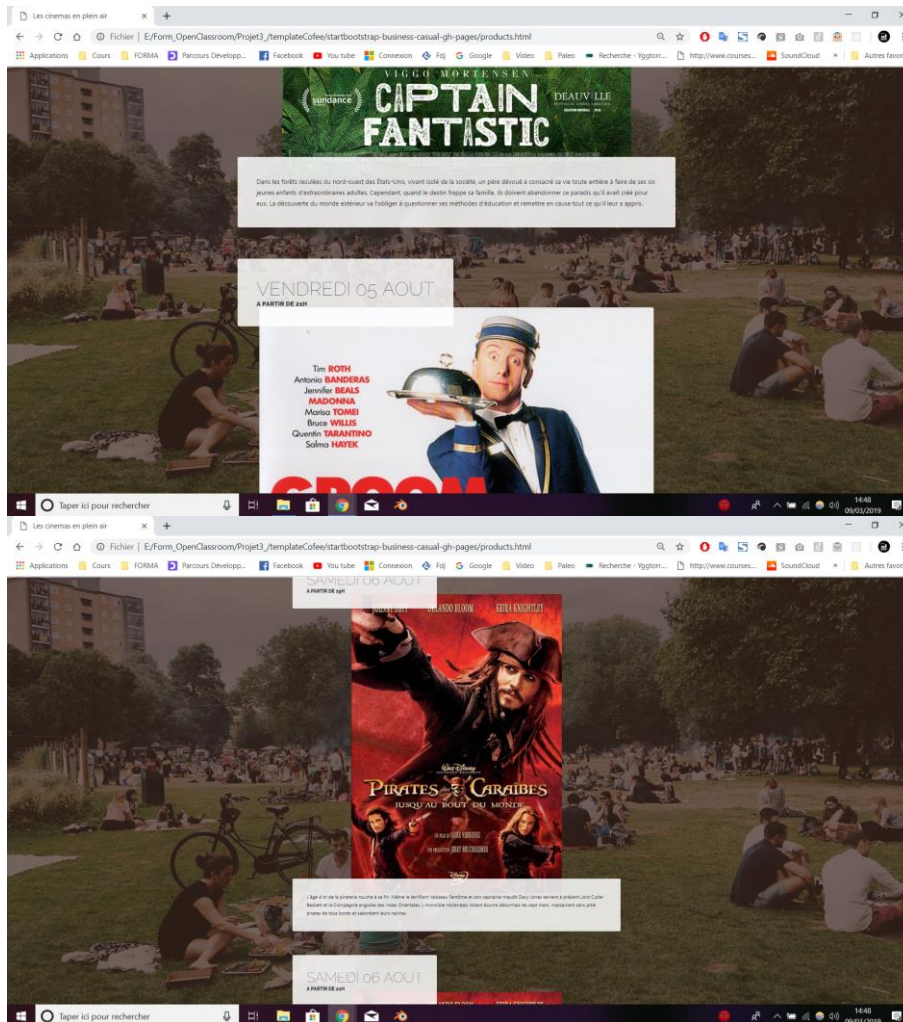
Les cinemas en plein air × +

Fichier | E:/Form_OpenClassroom/Projet3_/templateCofee/startbootstrap-business-casual-gh-pages/products.html

Applications Cours FORMA Parcours Développ... Facebook You tube Connexion Fdj Google Video Paleo Recherche - Yggtorr... http://www.courses... SoundCloud » Autres favoris

VIGGO MORTENSEN
sundance
CAPTAIN FANTASTIC
DEAUVILLE

Dans les forêts reculées du nord-ouest des Etats-Unis, vivant isolé de la société, un père dévoué a consacré sa vie toute entière à faire de ses six jeunes enfants d'extraordinaires adultes. Cependant, quand le destin frappe sa famille, ils doivent abandonner ce paradis qu'il avait créé pour eux. La découverte du monde extérieur va l'obliger à questionner ses méthodes d'éducation et remettre en cause tout ce qu'il leur a appris.

VENDREDI 05 AOUT
A PARTIR DE 21H

Tim ROTH
Antonio BANDERAS
Jennifer BEALS
MADONNA
Marisa TOMEI
Bruce WILLIS
Quentin TARANTINO
Salma HAYEK

Taper ici pour rechercher
14:48
09/03/2019

Les cinemas en plein air × +

Fichier | E:/Form_OpenClassroom/Projet3_/templateCofee/startbootstrap-business-casual-gh-pages/products.html

Applications Cours FORMA Parcours Développ... Facebook You tube Connexion Fdj Google Video Paleo Recherche - Yggtorr... http://www.courses... SoundCloud » Autres favoris

SAMEDI 06 AOUT
A PARTIR DE 19H

JOHNNY DEPP ORLANDO BLOOM KEIRA KNIGHTLEY

Walt Disney
PIRATES des CARAÏBES
JUSQU'AU BOUT DU MONDE

UN FILM DE GORE VERBINSKI
UNE PRODUCTION JERRY BRUCKHEIMER
Disney

L'âge d'or de la piraterie touche à sa fin. Même le terrifiant Vaisseau Fantôme et son capitaine maudit Davy Jones servent à présent Lord Cutler Beckett et la Compagnie anglaise des Indes Orientales. L'invincible Hollandais Volant écume désormais les sept mers, massacrant sans pitié pirates de tous bords et sabordant leurs navires.

SAMEDI 06 AOUT
A PARTIR DE 21H

Taper ici pour rechercher
14:48
09/03/2019